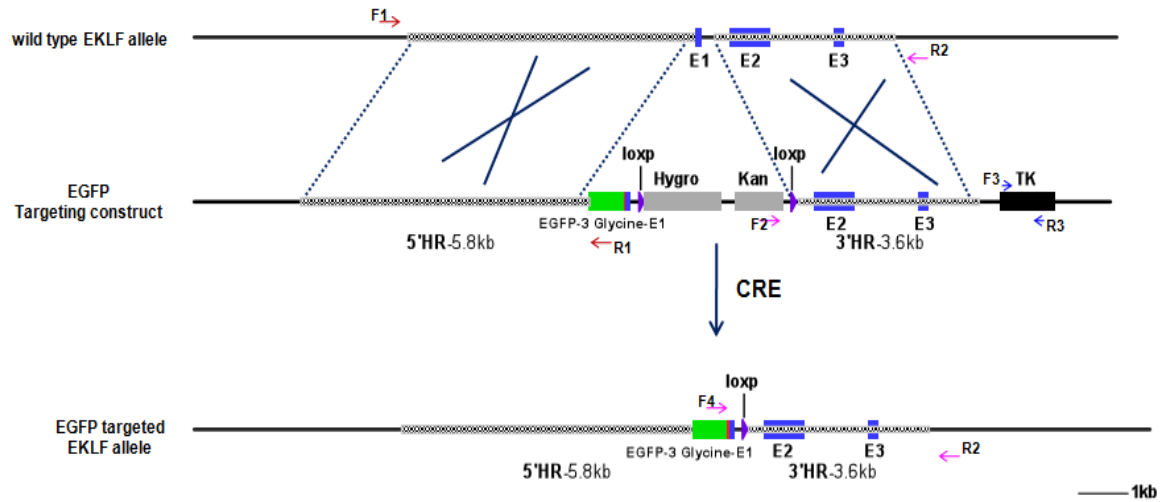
wild type EKLF allele

F1

E1 E2 E3

R2

EGFP
Targeting construct

loxp

Hygro

Kan

loxp

F3

TK

EGFP-3 Glycine-E1

F2

E2

E3

R3

5'HR-5.8kb

R1

3'HR-3.6kb

CRE

EGFP targeted
EKLF allele

loxp

F4

EGFP-3 Glycine-E1

E2

E3

R2

5'HR-5.8kb

3'HR-3.6kb

1kb